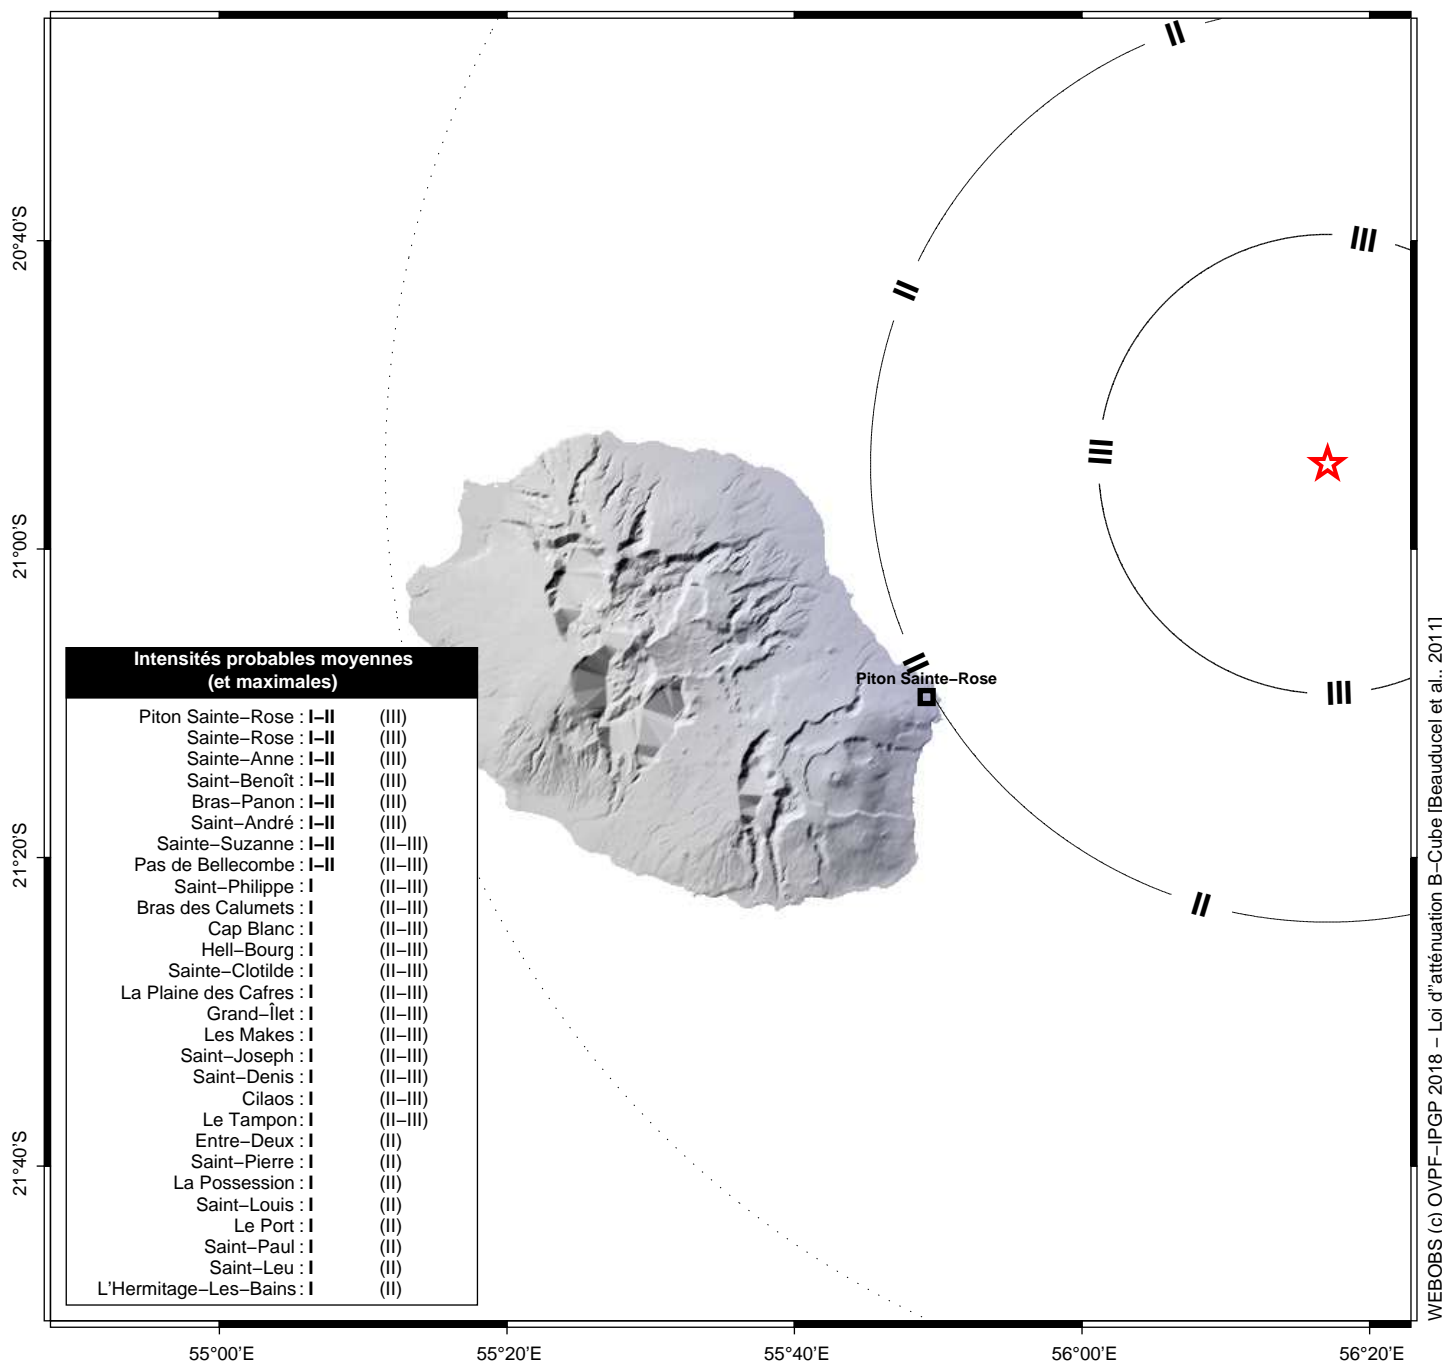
II

III

II

III

III

II

Piton Sainte–Rose

III

II

20°40'S

21°00'S

21°20'S

21°40'S

Intensités probables moyennes (et maximales)

| | | |
|---|---|---|
| Piton Sainte–Rose : | I–II | (III) |
| Sainte–Rose : | I–II | (III) |
| Sainte–Anne : | I–II | (III) |
| Saint–Benoît : | I–II | (III) |
| Bras–Panon : | I–II | (III) |
| Saint–André : | I–II | (III) |
| Sainte–Suzanne : | I–II | (II–III) |
| Pas de Bellecombe : | I–II | (II–III) |
| Saint–Philippe : | I | (II–III) |
| Bras des Calumets : | I | (II–III) |
| Cap Blanc : | I | (II–III) |
| Hell–Bourg : | I | (II–III) |
| Sainte–Clotilde : | I | (II–III) |
| La Plaine des Cafres : | I | (II–III) |
| Grand–Îlet : | I | (II–III) |
| Les Makes : | I | (II–III) |
| Saint–Joseph : | I | (II–III) |
| Saint–Denis : | I | (II–III) |
| Cilaos : | I | (II–III) |
| Le Tampon : | I | (II–III) |
| Entre–Deux : | I | (II) |
| Saint–Pierre : | I | (II) |
| La Possession : | I | (II) |
| Saint–Louis : | I | (II) |
| Le Port : | I | (II) |
| Saint–Paul : | I | (II) |
| Saint–Leu : | I | (II) |
| L'Hermitage–Les–Bains : | I | (II) |

55°00'E 55°20'E 55°40'E 56°00'E 56°20'E

WEBOBS (c) OVPF–IPGP 2018 – Loi d''atténuation B–Cube [Beauducel et al., 2011]